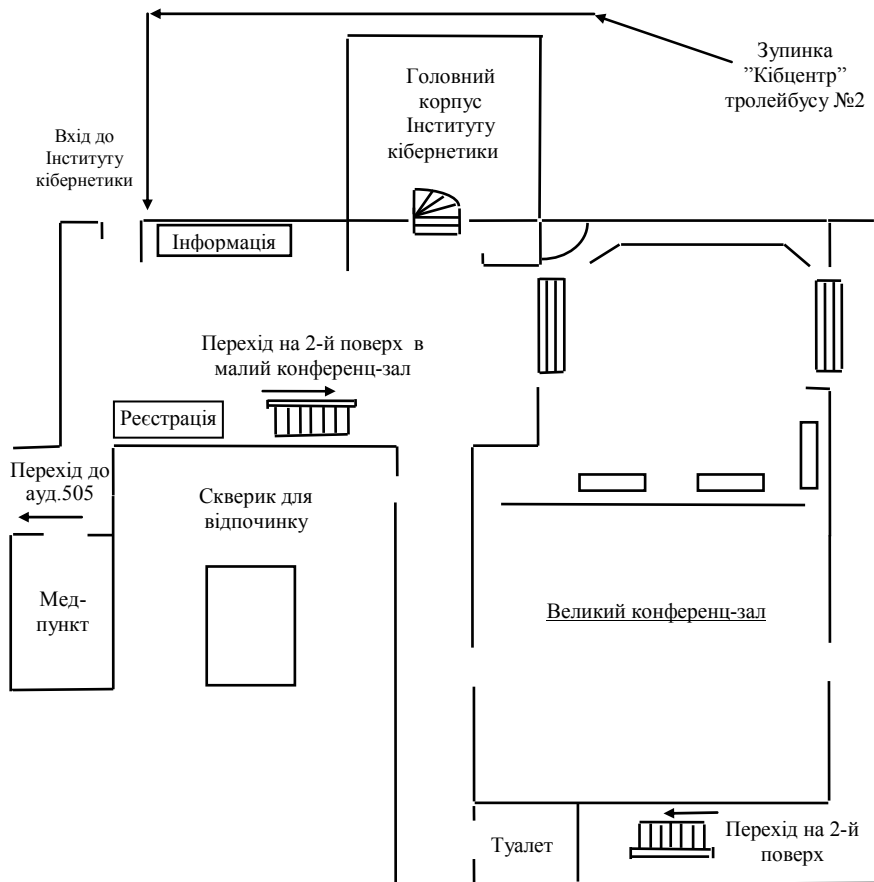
Зупинка "Кібцентр" тролейбусу №2

Головний корпус Інституту кібернетики

Вхід до Інституту кібернетики

Інформація

Перехід на 2-й поверх в малий конференц-зал

Реєстрація

Перехід до ауд.505

Скверик для відпочинку

Мед-пункт

Великий конференц-зал

Туалет

Перехід на 2-й поверх